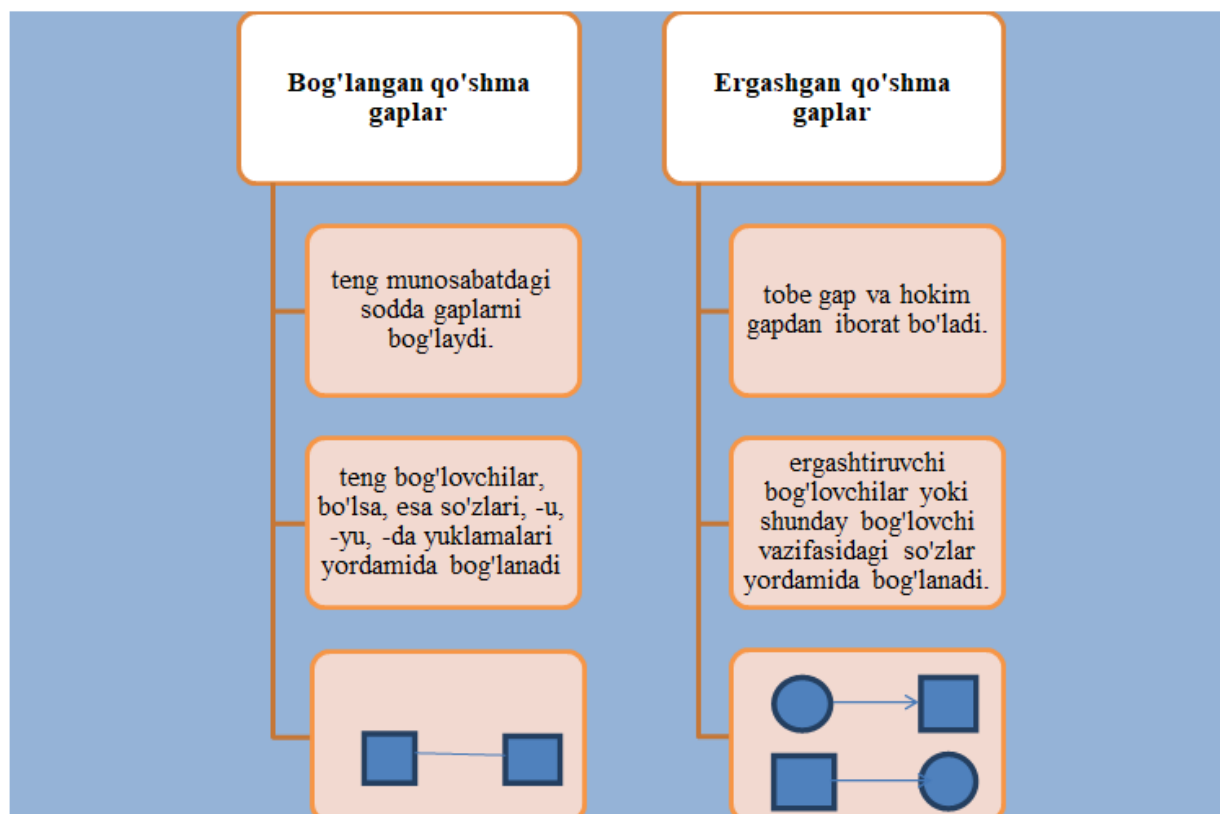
Bog'langan qo'shma gaplar

teng munosabatdagi sodda gaplarni bog'laydi.

teng bog'lovchilar, bo'lsa, esa so'zlari, -u, -yu, -da yuklamalari yordamida bog'lanadi

Ergashgan qo'shma gaplar

tobe gap va hokim gapdan iborat bo'ladi.

ergashtiruvchi bog'lovchilar yoki shunday bog'lovchi vazifasidagi so'zlar yordamida bog'lanadi.